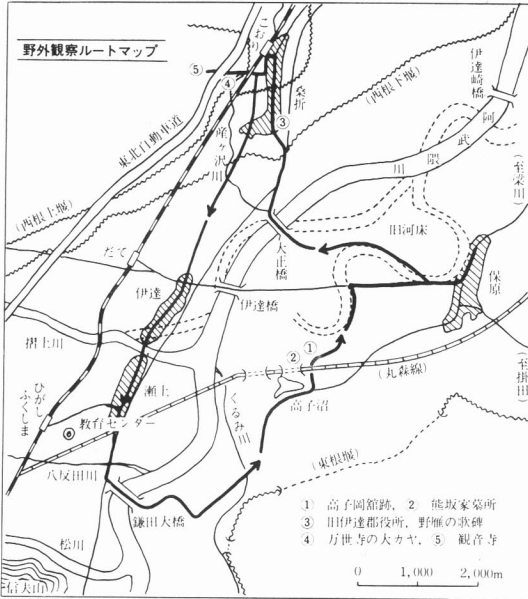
野外観察ルートマップ

こおり

⑤

④

③

桑折

伊達崎橋

(西根下堰)

阿

武

隈

川

(半田)

東北自動車道

産ヶ沢川

(西根上堰)

大正橋

旧河床

保原

だて

伊達

伊達橋

摺上川

② ①

(丸森線)

ひがしふくしま

瀬上

高子沼

教育センター

くるみ川

八反田川

(東根堰)

鎌田大橋

松川

信夫山

① 高子岡館跡, ② 熊坂家墓所
③ 旧伊達郡役所, 野幡の歌碑
④ 万世寺の大カヤ, ⑤ 観音寺

0 1,000 2,000m